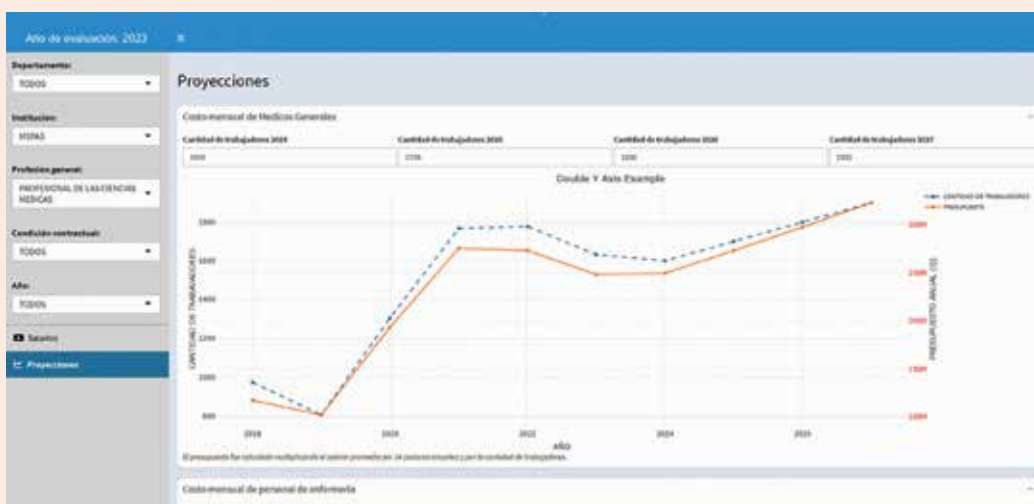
Año de evaluación: 2023

Departamento:
TODOS

Institución:
MSPAS

Profesión general:
PROFESIONAL DE LAS CIENCIAS MEDICAS

Condición contractual:
TODOS

Año:
TODOS

Salarios

Proyecciones

Proyecciones

Costo mensual de Medicos Generales

Cantidad de trabajadores 2024
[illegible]

Cantidad de trabajadores 2025
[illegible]

Cantidad de trabajadores 2026
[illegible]

Cantidad de trabajadores 2027
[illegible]

Double Y Axis Example

CANTIDAD DE TRABAJADORES
PRESUPUESTO

1800
1600
1400
1200
1000
800

CANTIDAD DE TRABAJADORES

PRESUPUESTO ANUAL (Q)

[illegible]
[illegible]
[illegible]
1500
1000

2018
2020
2022
2024
2026

AÑO

El presupuesto fue calculado multiplicando el salario promedio por 14 pastores mensuales y por la cantidad de trabajadores.

Costo mensual de personal de enfermería